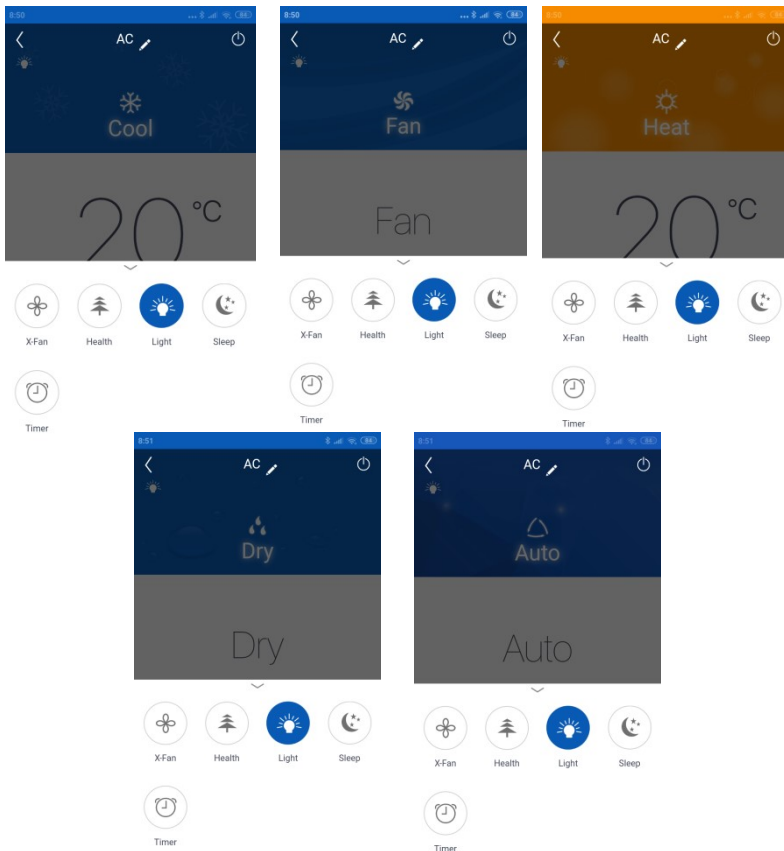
8:50

AC

Cool

20 °C

X-Fan Health Light Sleep

Timer

8:50

AC

Fan

Fan

X-Fan Health Light Sleep

Timer

8:50

AC

Heat

20 °C

X-Fan Health Light Sleep

Timer

8:51

AC

Dry

Dry

X-Fan Health Light Sleep

Timer

8:51

AC

Auto

Auto

X-Fan Health Light Sleep

Timer